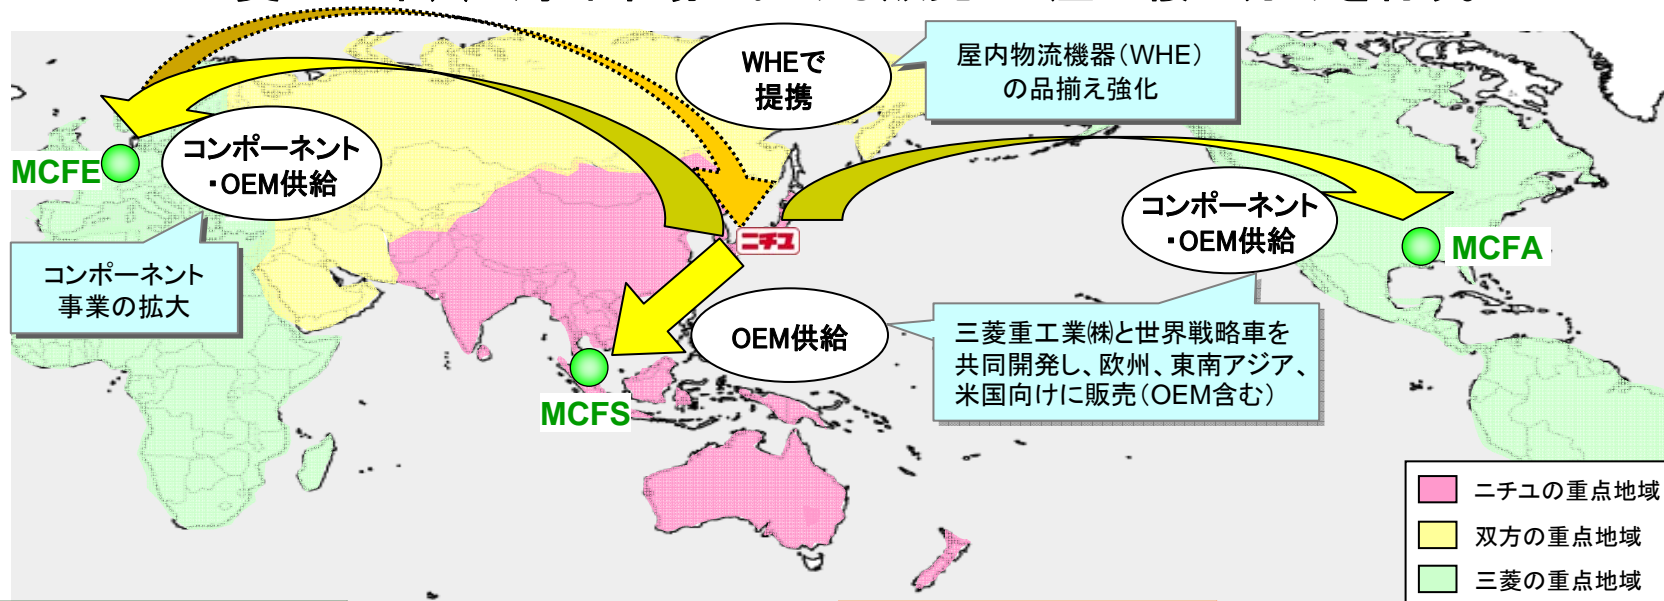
WHEで提携

屋内物流機器(WHE)の品揃え強化

MCFE

コンポーネント・OEM供給

コンポーネント事業の拡大

ニチユ

コンポーネント・OEM供給

MCFA

OEM供給

三菱重工業㈱と世界戦略車を共同開発し、欧州、東南アジア、米国向けに販売(OEM含む)

MCFS

ニチユの重点地域

双方の重点地域

三菱の重点地域